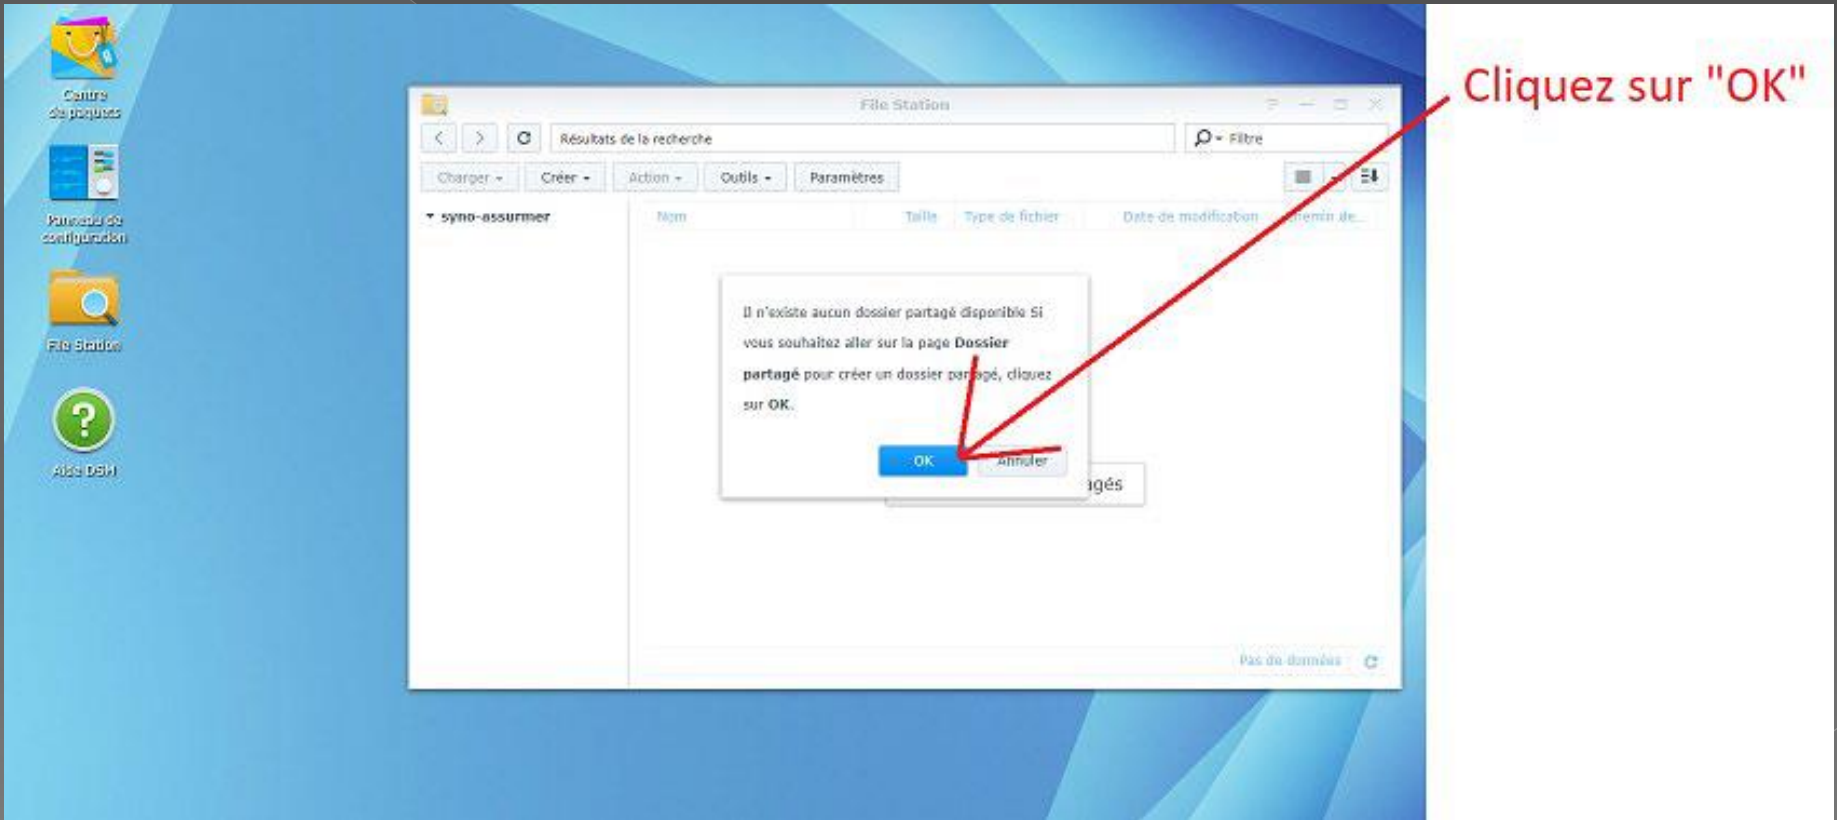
Centre de paquets

Panneau de configuration

File Station

Aide DSM

File Station

Résultats de la recherche

Filtre

Charger

Créer

Action

Outils

Paramètres

syno-assurmer

Nom

Taille

Type de fichier

Date de modification

Chemin de...

Il n'existe aucun dossier partagé disponible Si vous souhaitez aller sur la page **Dossier partagé** pour créer un dossier partagé, cliquez sur **OK**.

OK

Annuler

agés

Pas de données

Cliquez sur "OK"